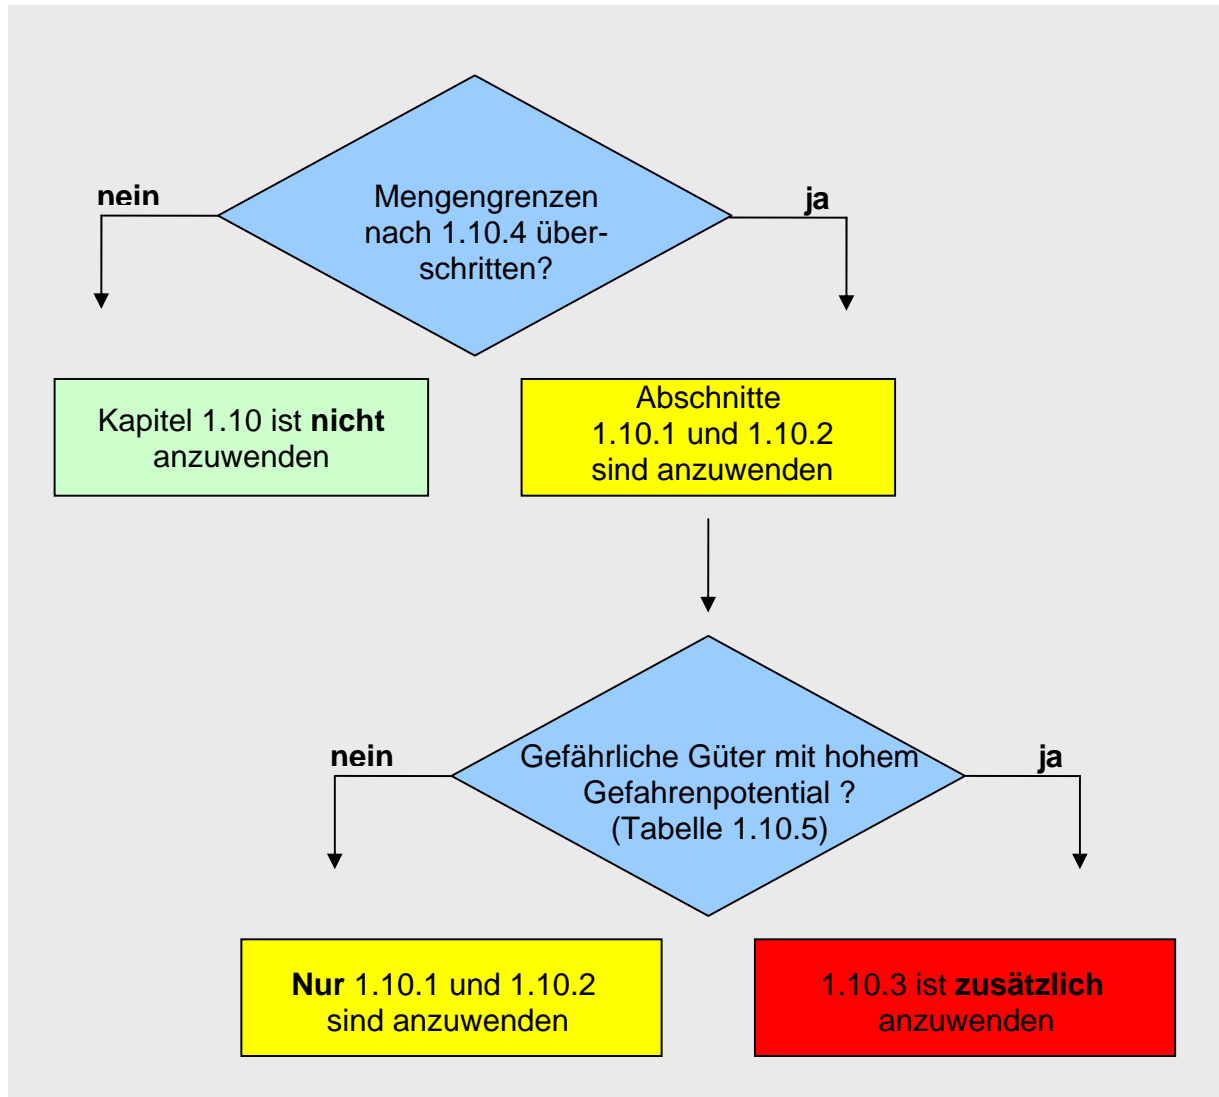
nein

Mengengrenzen nach 1.10.4 überschritten?

ja

Kapitel 1.10 ist **nicht** anzuwenden

Abschnitte 1.10.1 und 1.10.2 sind anzuwenden

nein

Gefährliche Güter mit hohem Gefahrenpotential ? (Tabelle 1.10.5)

ja

**Nur** 1.10.1 und 1.10.2 sind anzuwenden

1.10.3 ist **zusätzlich** anzuwenden